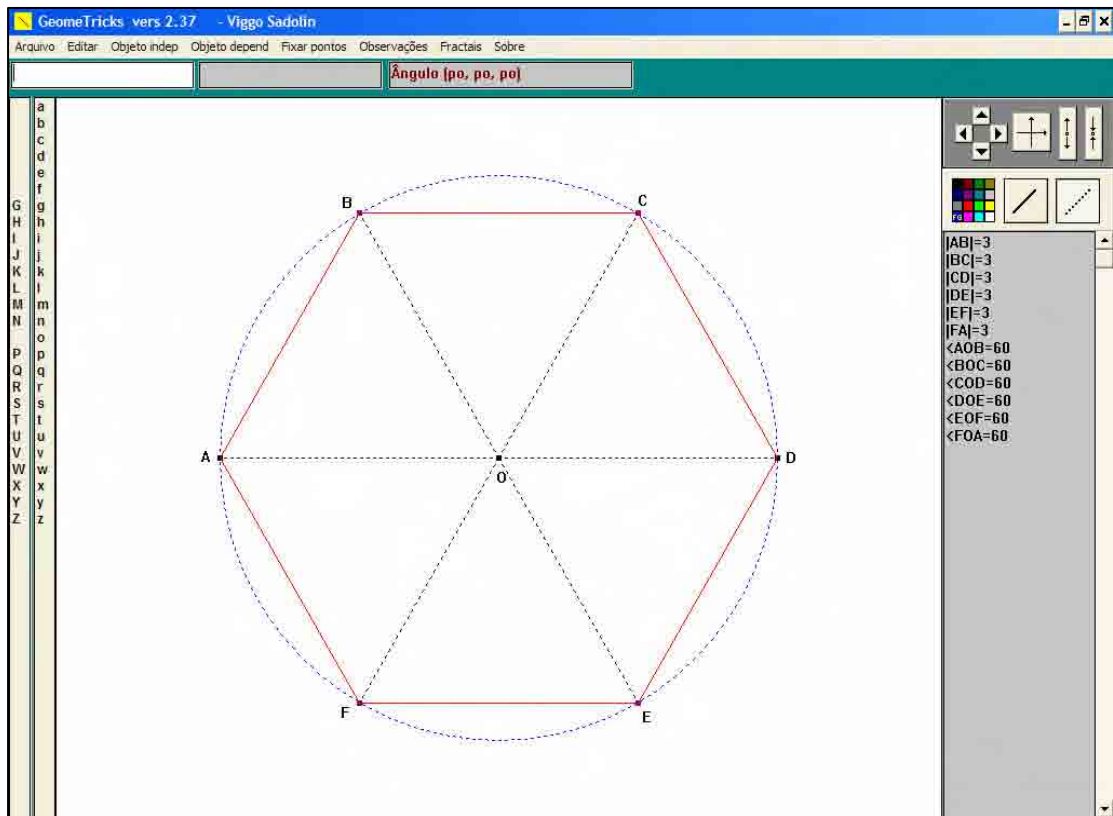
GeomeTricks vers 2.37 - Viggo Sadolin

Arquivo Editar Objeto indep Objeto depend Fixar pontos Observações Fractais Sobre

Ângulo (po, po, po)

G H I J K L M N P Q R S T U V W X Y Z

a b c d e f g h i j k l m n o p q r s t u v w x y z

B C A O D F E

FG

|AB|=3
|BC|=3
|CD|=3
|DE|=3
|EF|=3
|FA|=3
<AOB=60
<BOC=60
<COD=60
<DOE=60
<EOF=60
<FOA=60